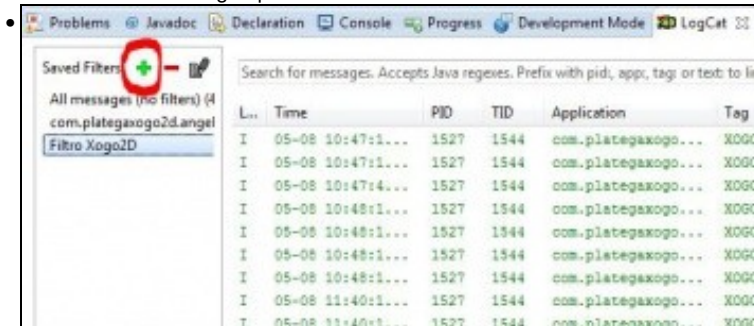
Problems Javadoc Declaration Console Progress Development Mode LogCat

Saved Filters + −

All messages (no filters) (4
com.plategaxogo2d.angel
Filtro Xogo2D

Search for messages. Accepts Java regexes. Prefix with pid:, app:, tag: or text: to li

| L... | Time | PID | TID | Application | Tag |
|---|---|---|---|---|---|
| I | 05-08 10:47:1... | 1527 | 1544 | com.plategaxogo... | XOG |
| I | 05-08 10:47:1... | 1527 | 1544 | com.plategaxogo... | XOG |
| I | 05-08 10:47:4... | 1527 | 1544 | com.plategaxogo... | XOG |
| I | 05-08 10:48:1... | 1527 | 1544 | com.plategaxogo... | XOG |
| I | 05-08 10:48:1... | 1527 | 1544 | com.plategaxogo... | XOG |
| I | 05-08 10:48:1... | 1527 | 1544 | com.plategaxogo... | XOG |
| I | 05-08 10:48:1... | 1527 | 1544 | com.plategaxogo... | XOG |
| I | 05-08 11:40:1... | 1527 | 1544 | com.plategaxogo... | XOG |
| I | 05-08 11:40:1... | 1527 | 1544 | com.plategaxogo... | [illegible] |